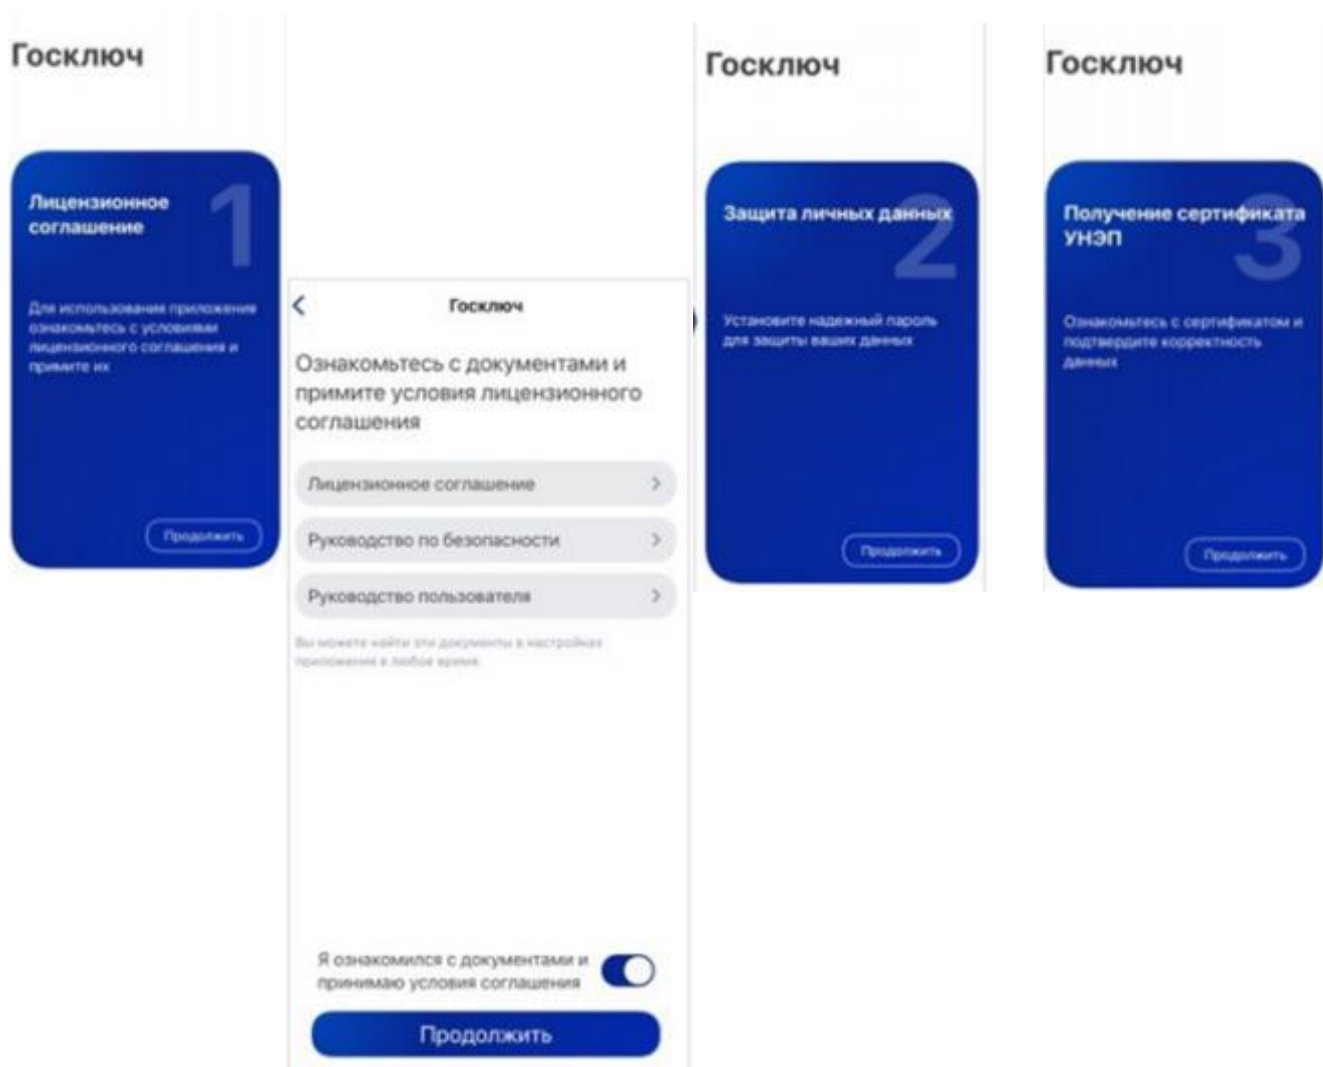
Госключ

Лицензионное соглашение

1

Для использования приложения ознакомьтесь с условиями лицензионного соглашения и примите их

Продолжить

<

Госключ

Ознакомьтесь с документами и примите условия лицензионного соглашения

Лицензионное соглашение >

Руководство по безопасности >

Руководство пользователя >

Вы можете найти эти документы в настройках приложения в любое время.

Я ознакомился с документами и принимаю условия соглашения

Продолжить

Госключ

Защита личных данных

2

Установите надежный пароль для защиты ваших данных

Продолжить

Госключ

Получение сертификата УНЭП

3

Ознакомьтесь с сертификатом и подтвердите корректность данных

Продолжить